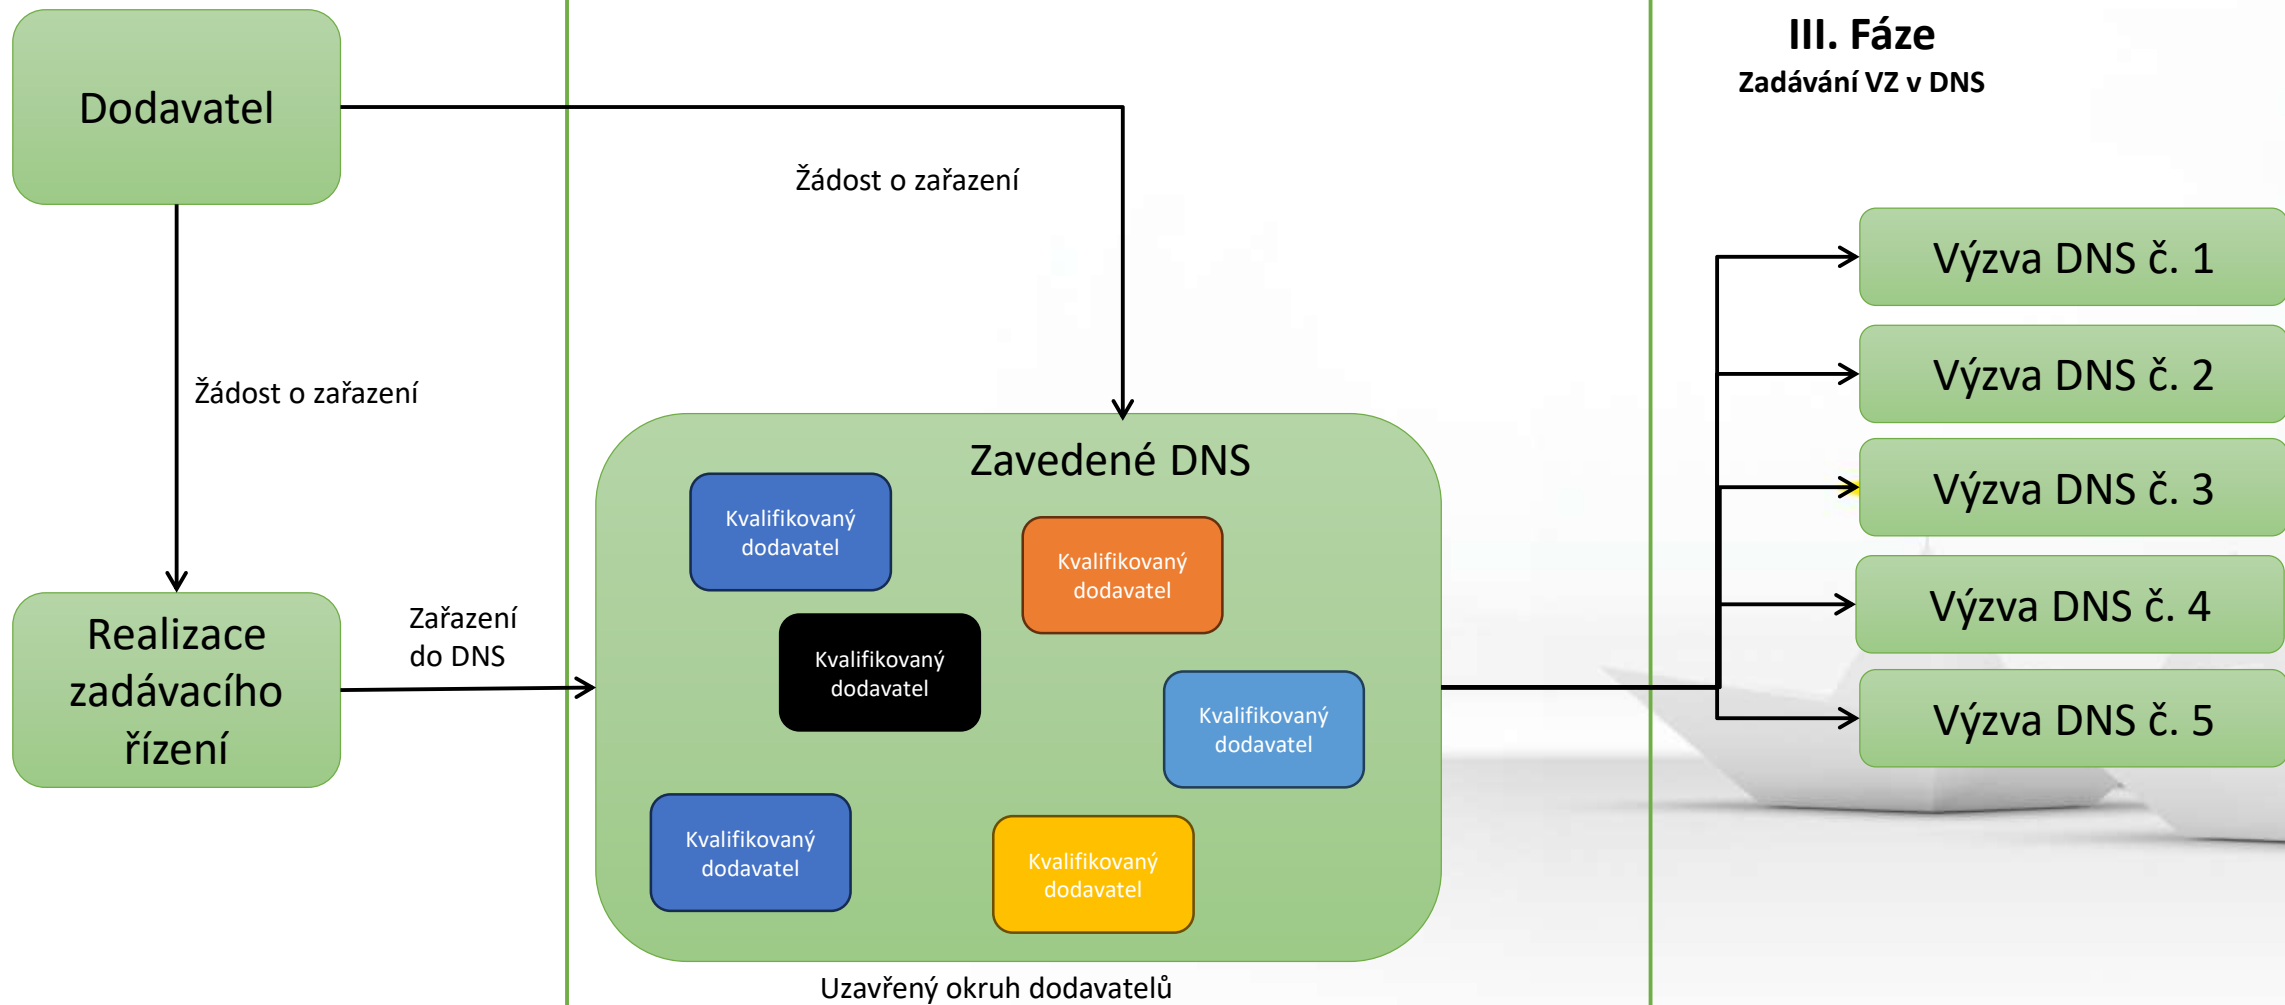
III. Fáze
Zadávání VZ v DNS

Dodavatel

Žádost o zařazení

Žádost o zařazení

Realizace zadávacího řízení

Zařazení do DNS

Zavedené DNS

Kvalifikovaný dodavatel

Kvalifikovaný dodavatel

Kvalifikovaný dodavatel

Kvalifikovaný dodavatel

Kvalifikovaný dodavatel

Kvalifikovaný dodavatel

Uzavřený okruh dodavatelů

Výzva DNS č. 1

Výzva DNS č. 2

Výzva DNS č. 3

Výzva DNS č. 4

Výzva DNS č. 5